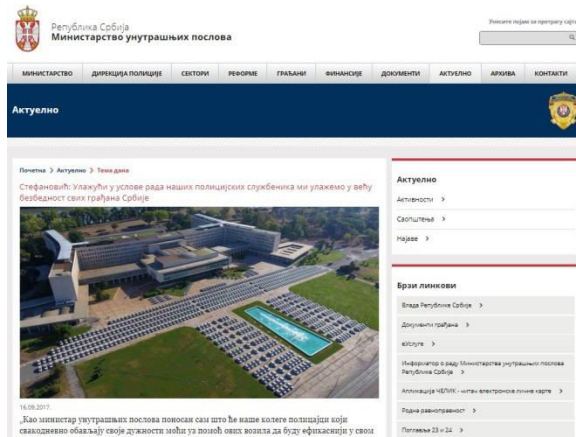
Република Србија
Министарство унутрашњих послова

Унесите појам за претрагу сајта

МИНИСТАРСТВО | ДИРЕКЦИЈА ПОЛИЦИЈЕ | СЕКТОРИ | РЕФОРМЕ | ГРАЂАНИ | ФИНАНСИЈЕ | ДОКУМЕНТИ | АКТУЕЛНО | АРХИВА | КОНТАКТИ

Актуелно

Почетна > Актуелно > Тема дана

Стефановић: Улажући у услове рада наших полицијских службеника ми улажемо у већу безбедност свих грађана Србије

16.09.2017.

„Као министар унутрашњих послова поносан сам што ће наше колеге полицајци који свакодневно обављају своје дужности моћи уз помоћ ових возила да буду ефикаснији у свом

Актуелно
Активности >
Саопштења >
Најаве >

Брзи линкови
Влада Републике Србије >
Документи грађана >
еУслуге >
Информатор о раду Министарства унутрашњих послова Републике Србије >
Апликација ЧЕЛИК - читач електронске личне карте >
Родна равноправност >
Поглавља 23 и 24 >